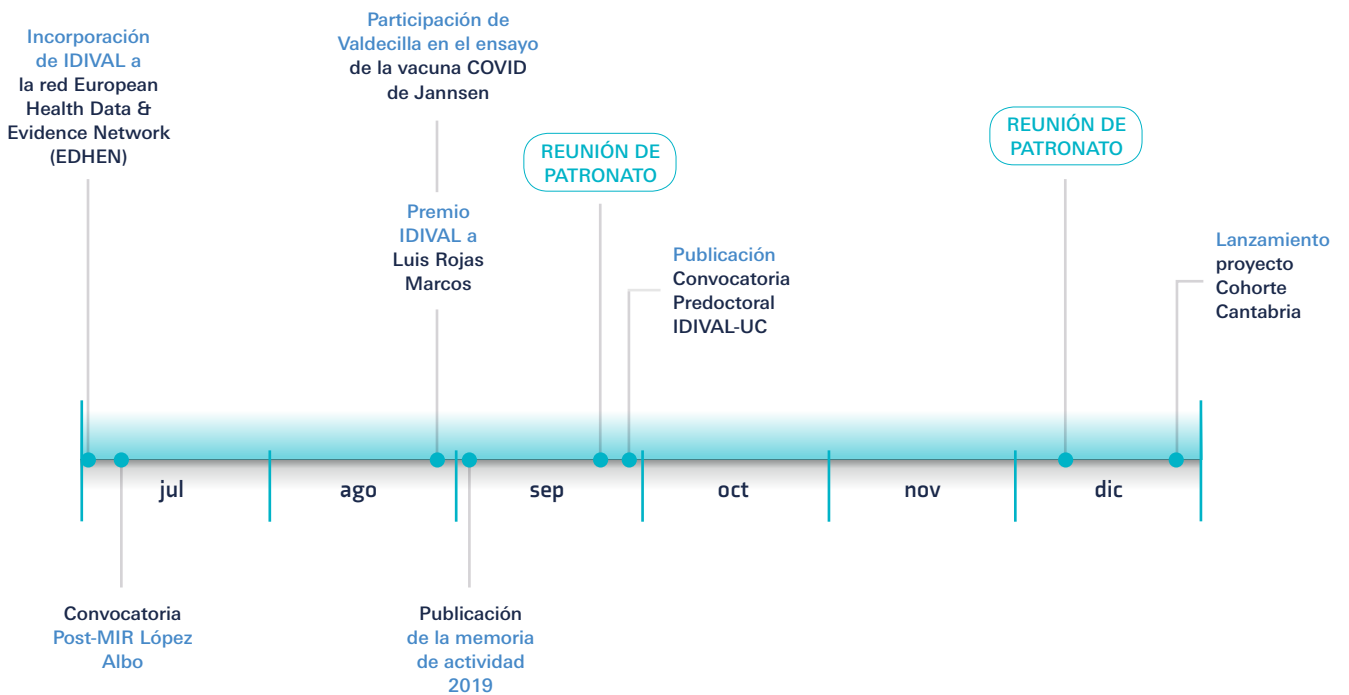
Incorporación de IDIVAL a la red European Health Data & Evidence Network (EDHEN)

Participación de Valdecilla en el ensayo de la vacuna COVID de Jannsen

REUNIÓN DE PATRONATO

REUNIÓN DE PATRONATO

Premio IDIVAL a Luis Rojas Marcos

Publicación Convocatoria Predoctoral IDIVAL-UC

Lanzamiento proyecto Cohorte Cantabria

jul

ago

sep

oct

nov

dic

Convocatoria Post-MIR López Albo

Publicación de la memoria de actividad 2019